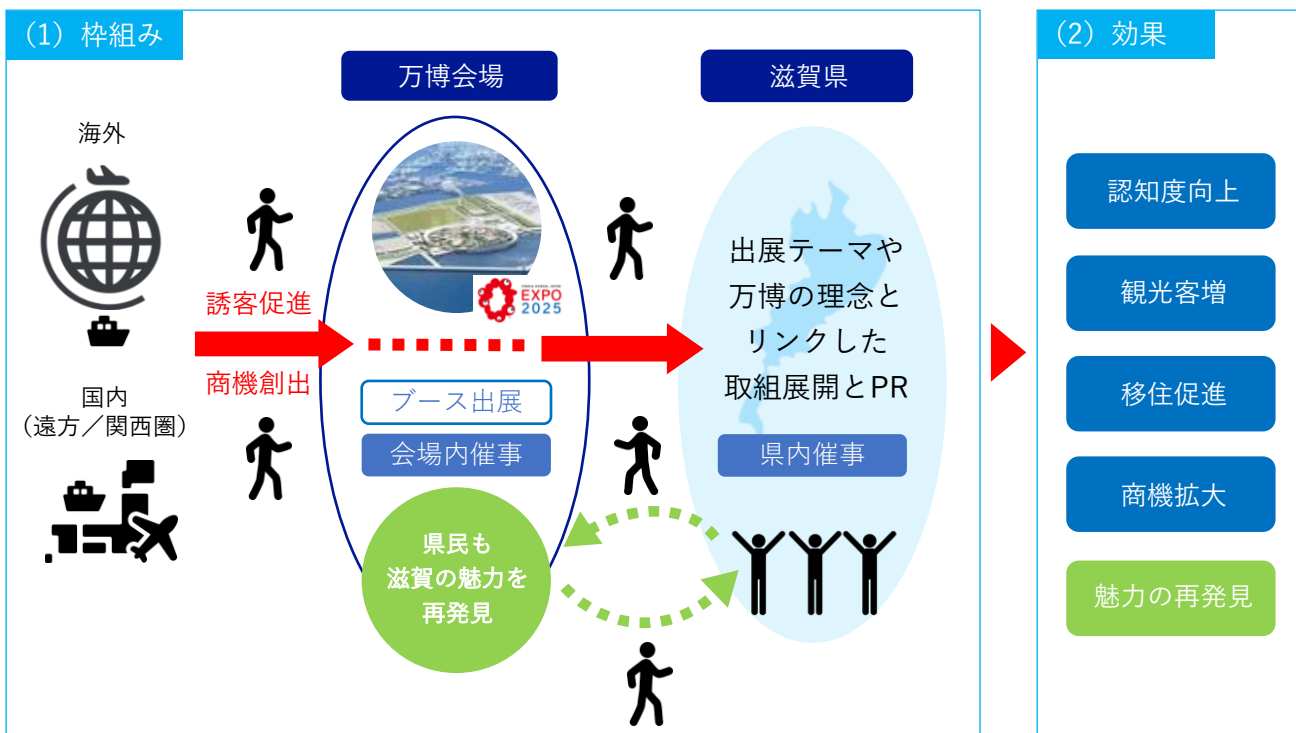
（1）枠組み

万博会場

滋賀県

海外

国内
（遠方／関西圏）

誘客促進

商機創出

EXPO 2025

ブース出展

会場内催事

県民も
滋賀の魅力を
再発見

出展テーマや
万博の理念と
リンクした
取組展開とPR

県内催事

（2）効果

認知度向上

観光客増

移住促進

商機拡大

魅力の再発見